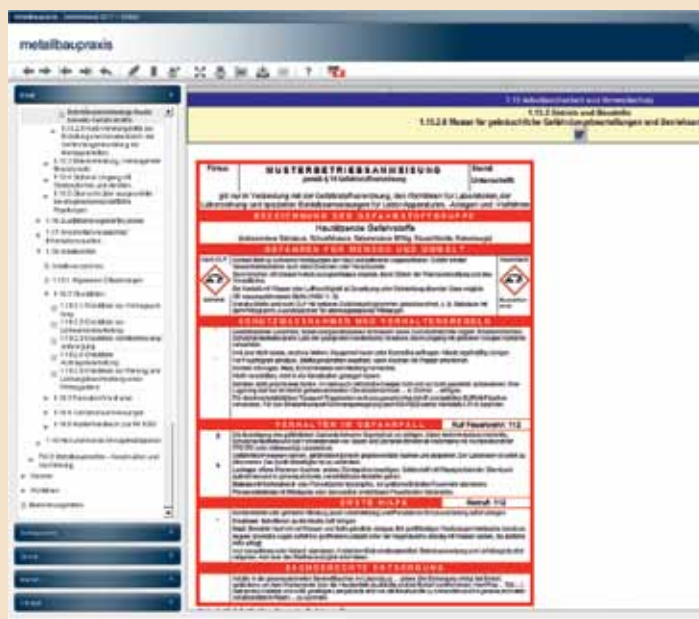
metallbaupraxis

1.15.2 Steinle und Mosaiköle
1.15.2.6 Muster für gebrauchsfertige Gefährdungsbeurteilungen und Betriebsa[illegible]

MUSTERBETRIEBSANWEISUNG
gemäß § 14 Gefahrstoffverordnung

BEZEICHNUNG DER GEFAHRSTOFFGRUPPE

Haushaltsreiniger Gefahrstoffe

GEFAHREN FÜR MENSCH UND UMWELT

SCHUTZMASSNAHMEN UND VERHALTENSREGELN

VERHALTEN IM GEFAHRFALL

Ruf Feuerwehr: 112

ERSTE HILFE

Notruf: 112

SACHGERECHTE ENTSORGUNG

Ordner

Suche

Favoriten

Notizen